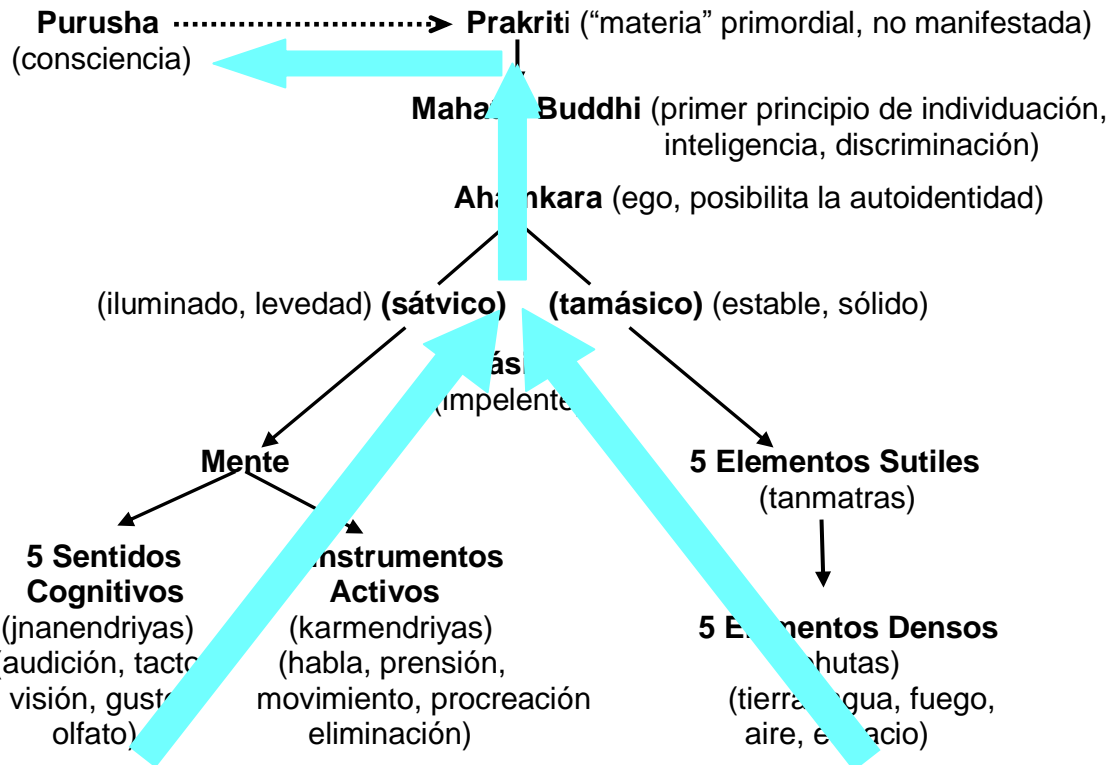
**Purusha** → **Prakriti** ("materia" primordial, no manifestada)
(consciencia)

**Mahat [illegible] Buddhi** (primer principio de individuación, inteligencia, discriminación)

**Aha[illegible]nkara** (ego, posibilita la autoidentidad)

(iluminado, levedad) **(sátvico)** **(tamásico)** (estable, sólido)

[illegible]ás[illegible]
(impelente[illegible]

**Mente**

**5 Elementos Sutiles**
(tanmatras)

**5 Sentidos Cognitivos**
(jnanendriyas)
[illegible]audición, tact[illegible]
visión, gust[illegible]
olfato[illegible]

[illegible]nstrumentos **Activos**
(karmendriyas)
(habla, prensión, movimiento, procreación eliminación)

**5 E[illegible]mentos Densos**
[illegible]hutas)
(tierra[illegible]gua, fuego, aire, e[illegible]acio)